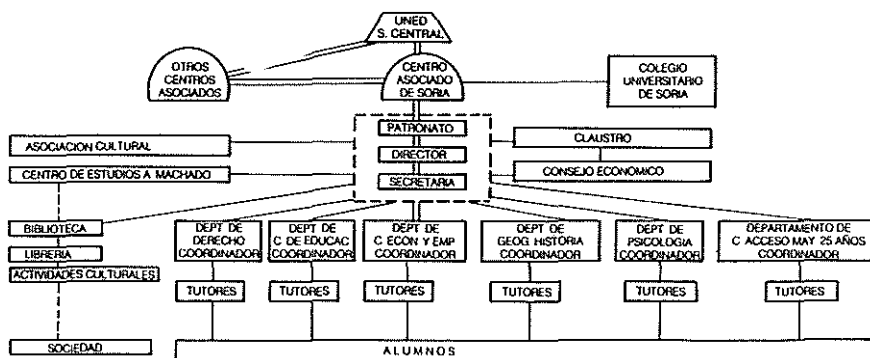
UNED
S. CENTRAL

OTROS
CENTROS
ASOCIADOS

CENTRO
ASOCIADO
DE SORIA

COLEGIO
UNIVERSITARIO
DE SORIA

PATRONATO

DIRECTOR

SECRETARIA

CLAUSTRO

CONSEJO ECONOMICO

ASOCIACION CULTURAL

CENTRO DE ESTUDIOS A. MACHADO

BIBLIOTECA

LIBRERIA

ACTIVIDADES CULTURALES

SOCIEDAD

DEPT DE
DERECHO
COORDINADOR

DEPT DE
C DE EDUCAC
COORDINADOR

DEPT DE
C ECON Y EMP
COORDINADOR

DEPT DE
GEOG HISTORIA
COORDINADOR

DEPT DE
PSICOLOGIA
COORDINADOR

DEPARTAMENTO DE
C ACCESO MAY 25 AÑOS
COORDINADOR

TUTORES

TUTORES

TUTORES

TUTORES

TUTORES

TUTORES

ALUMNOS